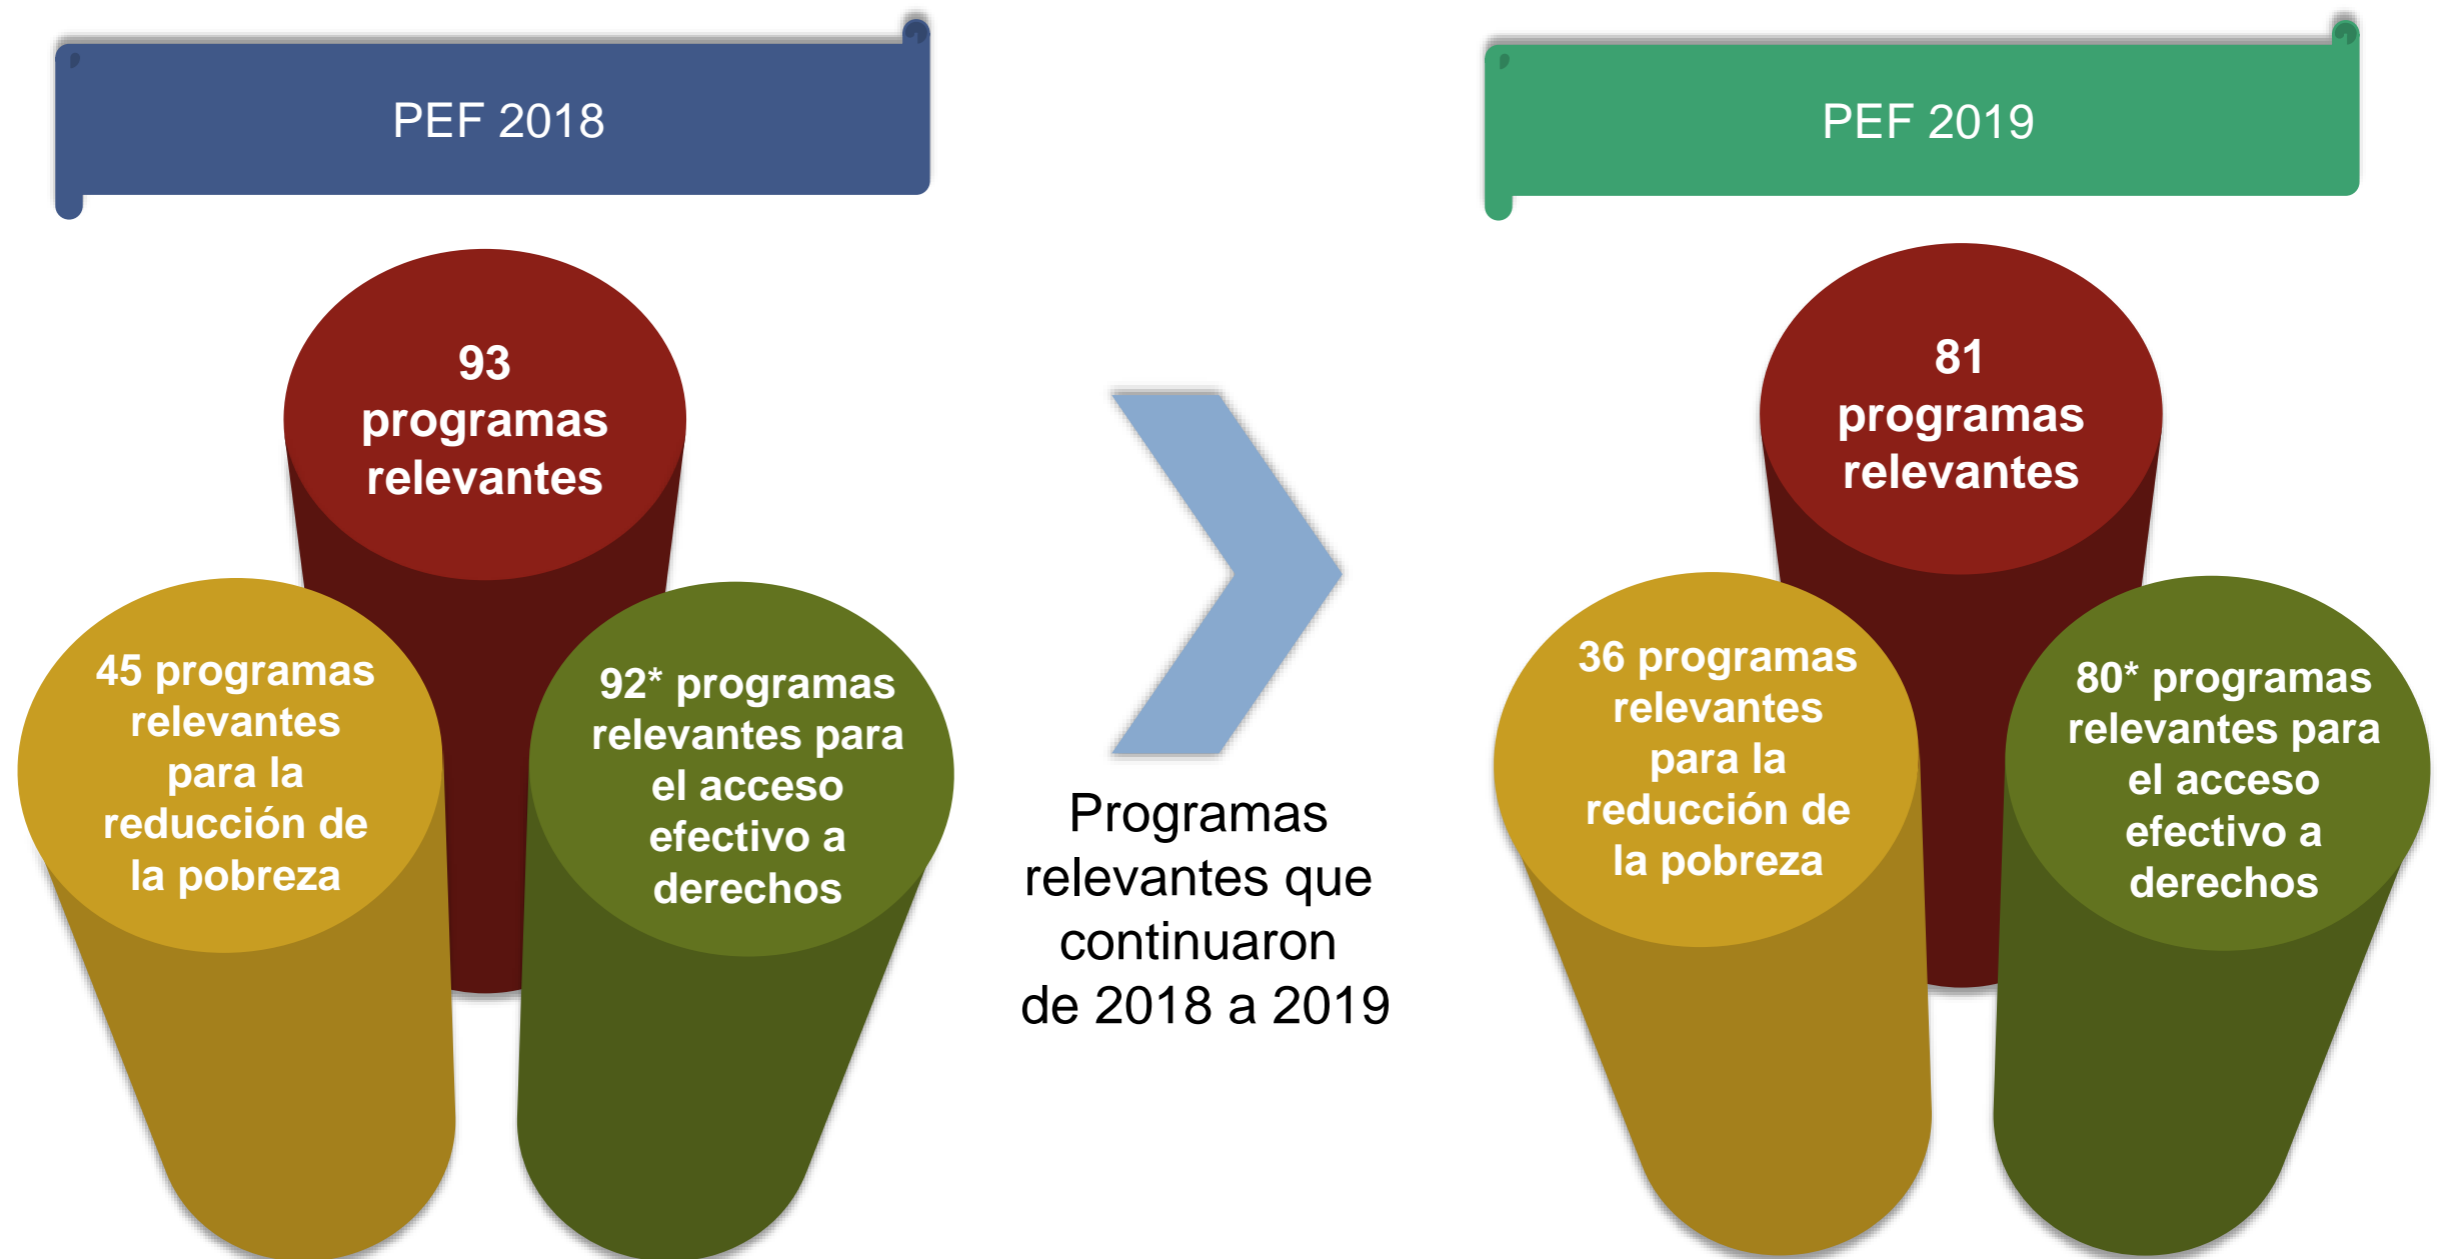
PEF 2018

93 programas relevantes

45 programas relevantes para la reducción de la pobreza

92* programas relevantes para el acceso efectivo a derechos

Programas relevantes que continuaron de 2018 a 2019

PEF 2019

81 programas relevantes

36 programas relevantes para la reducción de la pobreza

80* programas relevantes para el acceso efectivo a derechos